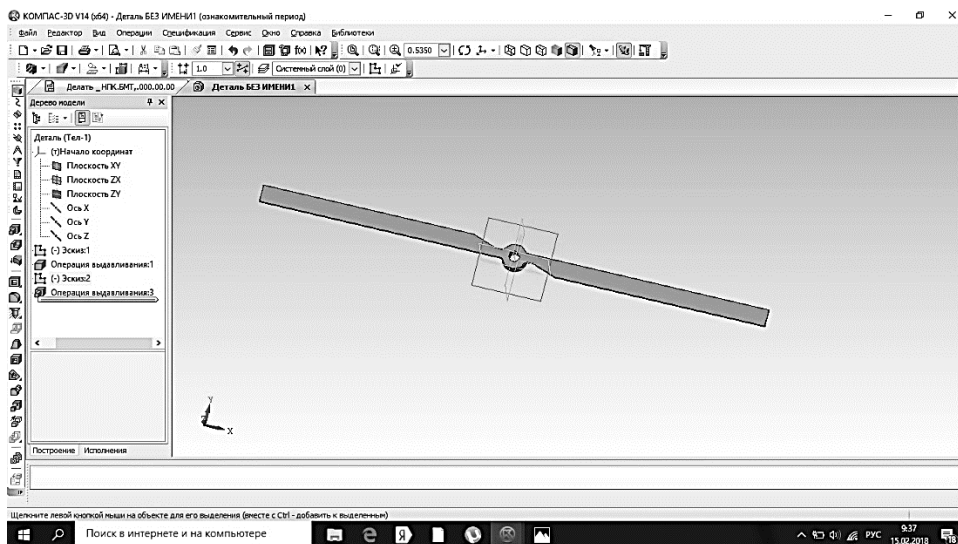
КОМПАС-3D V14 (x64) - Деталь БЕЗ ИМЕНИ1 (ознакомительный период)

Файл Редактор Вид Операции Спецификация Сервис Окно Справка Библиотеки

0.5350

1.0 Системный слой (0)

Деталь _НПК.БМТ,.000.00.00 Деталь БЕЗ ИМЕНИ1

Дерево модели

Деталь (Тел-1)
(т)Начало координат
Плоскость XY
Плоскость ZX
Плоскость ZY
Ось X
Ось Y
Ось Z
(-) Эскиз:1
Операция выдавливания:1
(-) Эскиз:2
Операция выдавливания:3

Построение Исполнения

Y
X

Щелкните левой кнопкой мыши на объекте для его выделения (вместе с Ctrl - добавить к выделенным)

Поиск в интернете и на компьютере

РУС 9:37 15.02.2018